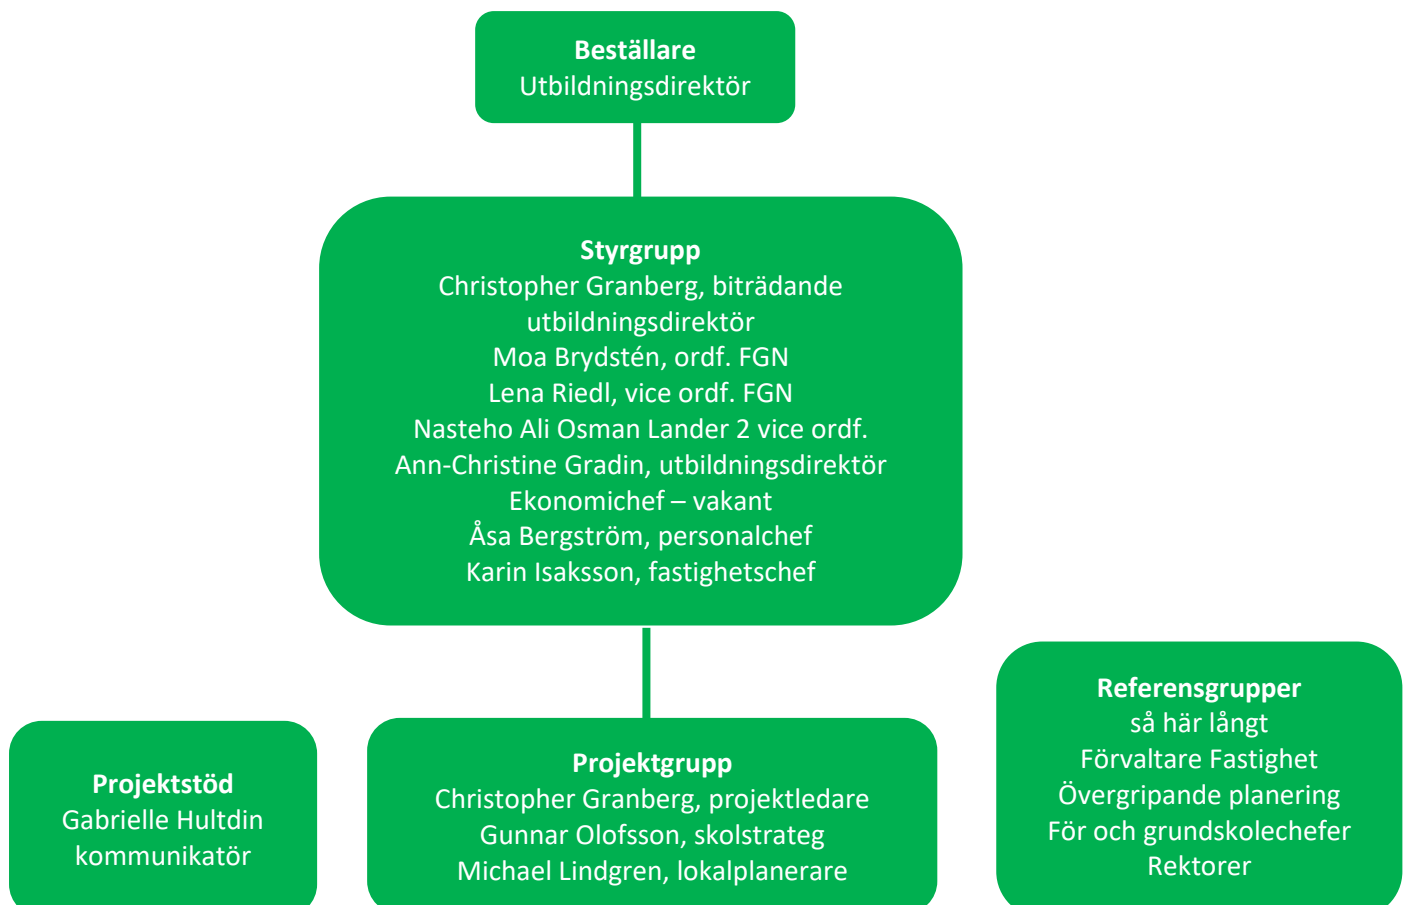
**Beställare**
Utbildningsdirektör

**Styrgrupp**
Christopher Granberg, biträdande utbildningsdirektör
Moa Brydstén, ordf. FGN
Lena Riedl, vice ordf. FGN
Nasteho Ali Osman Lander 2 vice ordf.
Ann-Christine Gradin, utbildningsdirektör
Ekonomichef – vakant
Åsa Bergström, personalchef
Karin Isaksson, fastighetschef

**Projektstöd**
Gabrielle Hultdin
kommunikatör

**Projektgrupp**
Christopher Granberg, projektledare
Gunnar Olofsson, skolstrateg
Michael Lindgren, lokalplanerare

**Referensgrupper**
så här långt
Förvaltare Fastighet
Övergripande planering
För och grundskolechefer
Rektorer